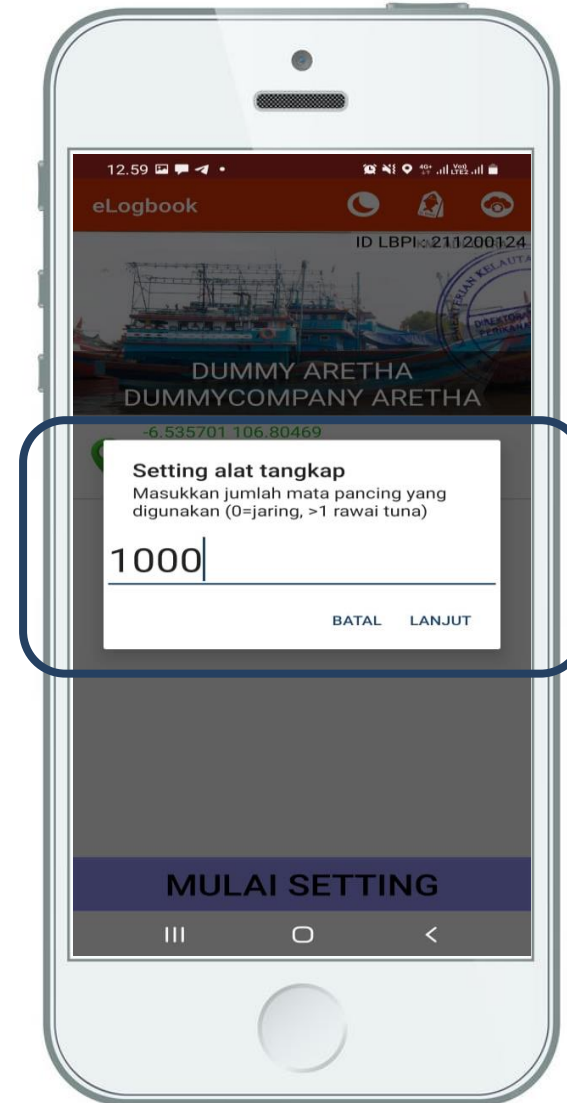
12.59

eLogbook

ID LBPI : 211200124

KELAUTA

DIREKTOR PERIKANA

DUMMY ARETHA
DUMMYCOMPANY ARETHA

-6.535701 106.80469

Setting alat tangkap
Masukkan jumlah mata pancing yang digunakan (0=jaring, >1 rawai tuna)

1000

BATAL LANJUT

MULAI SETTING